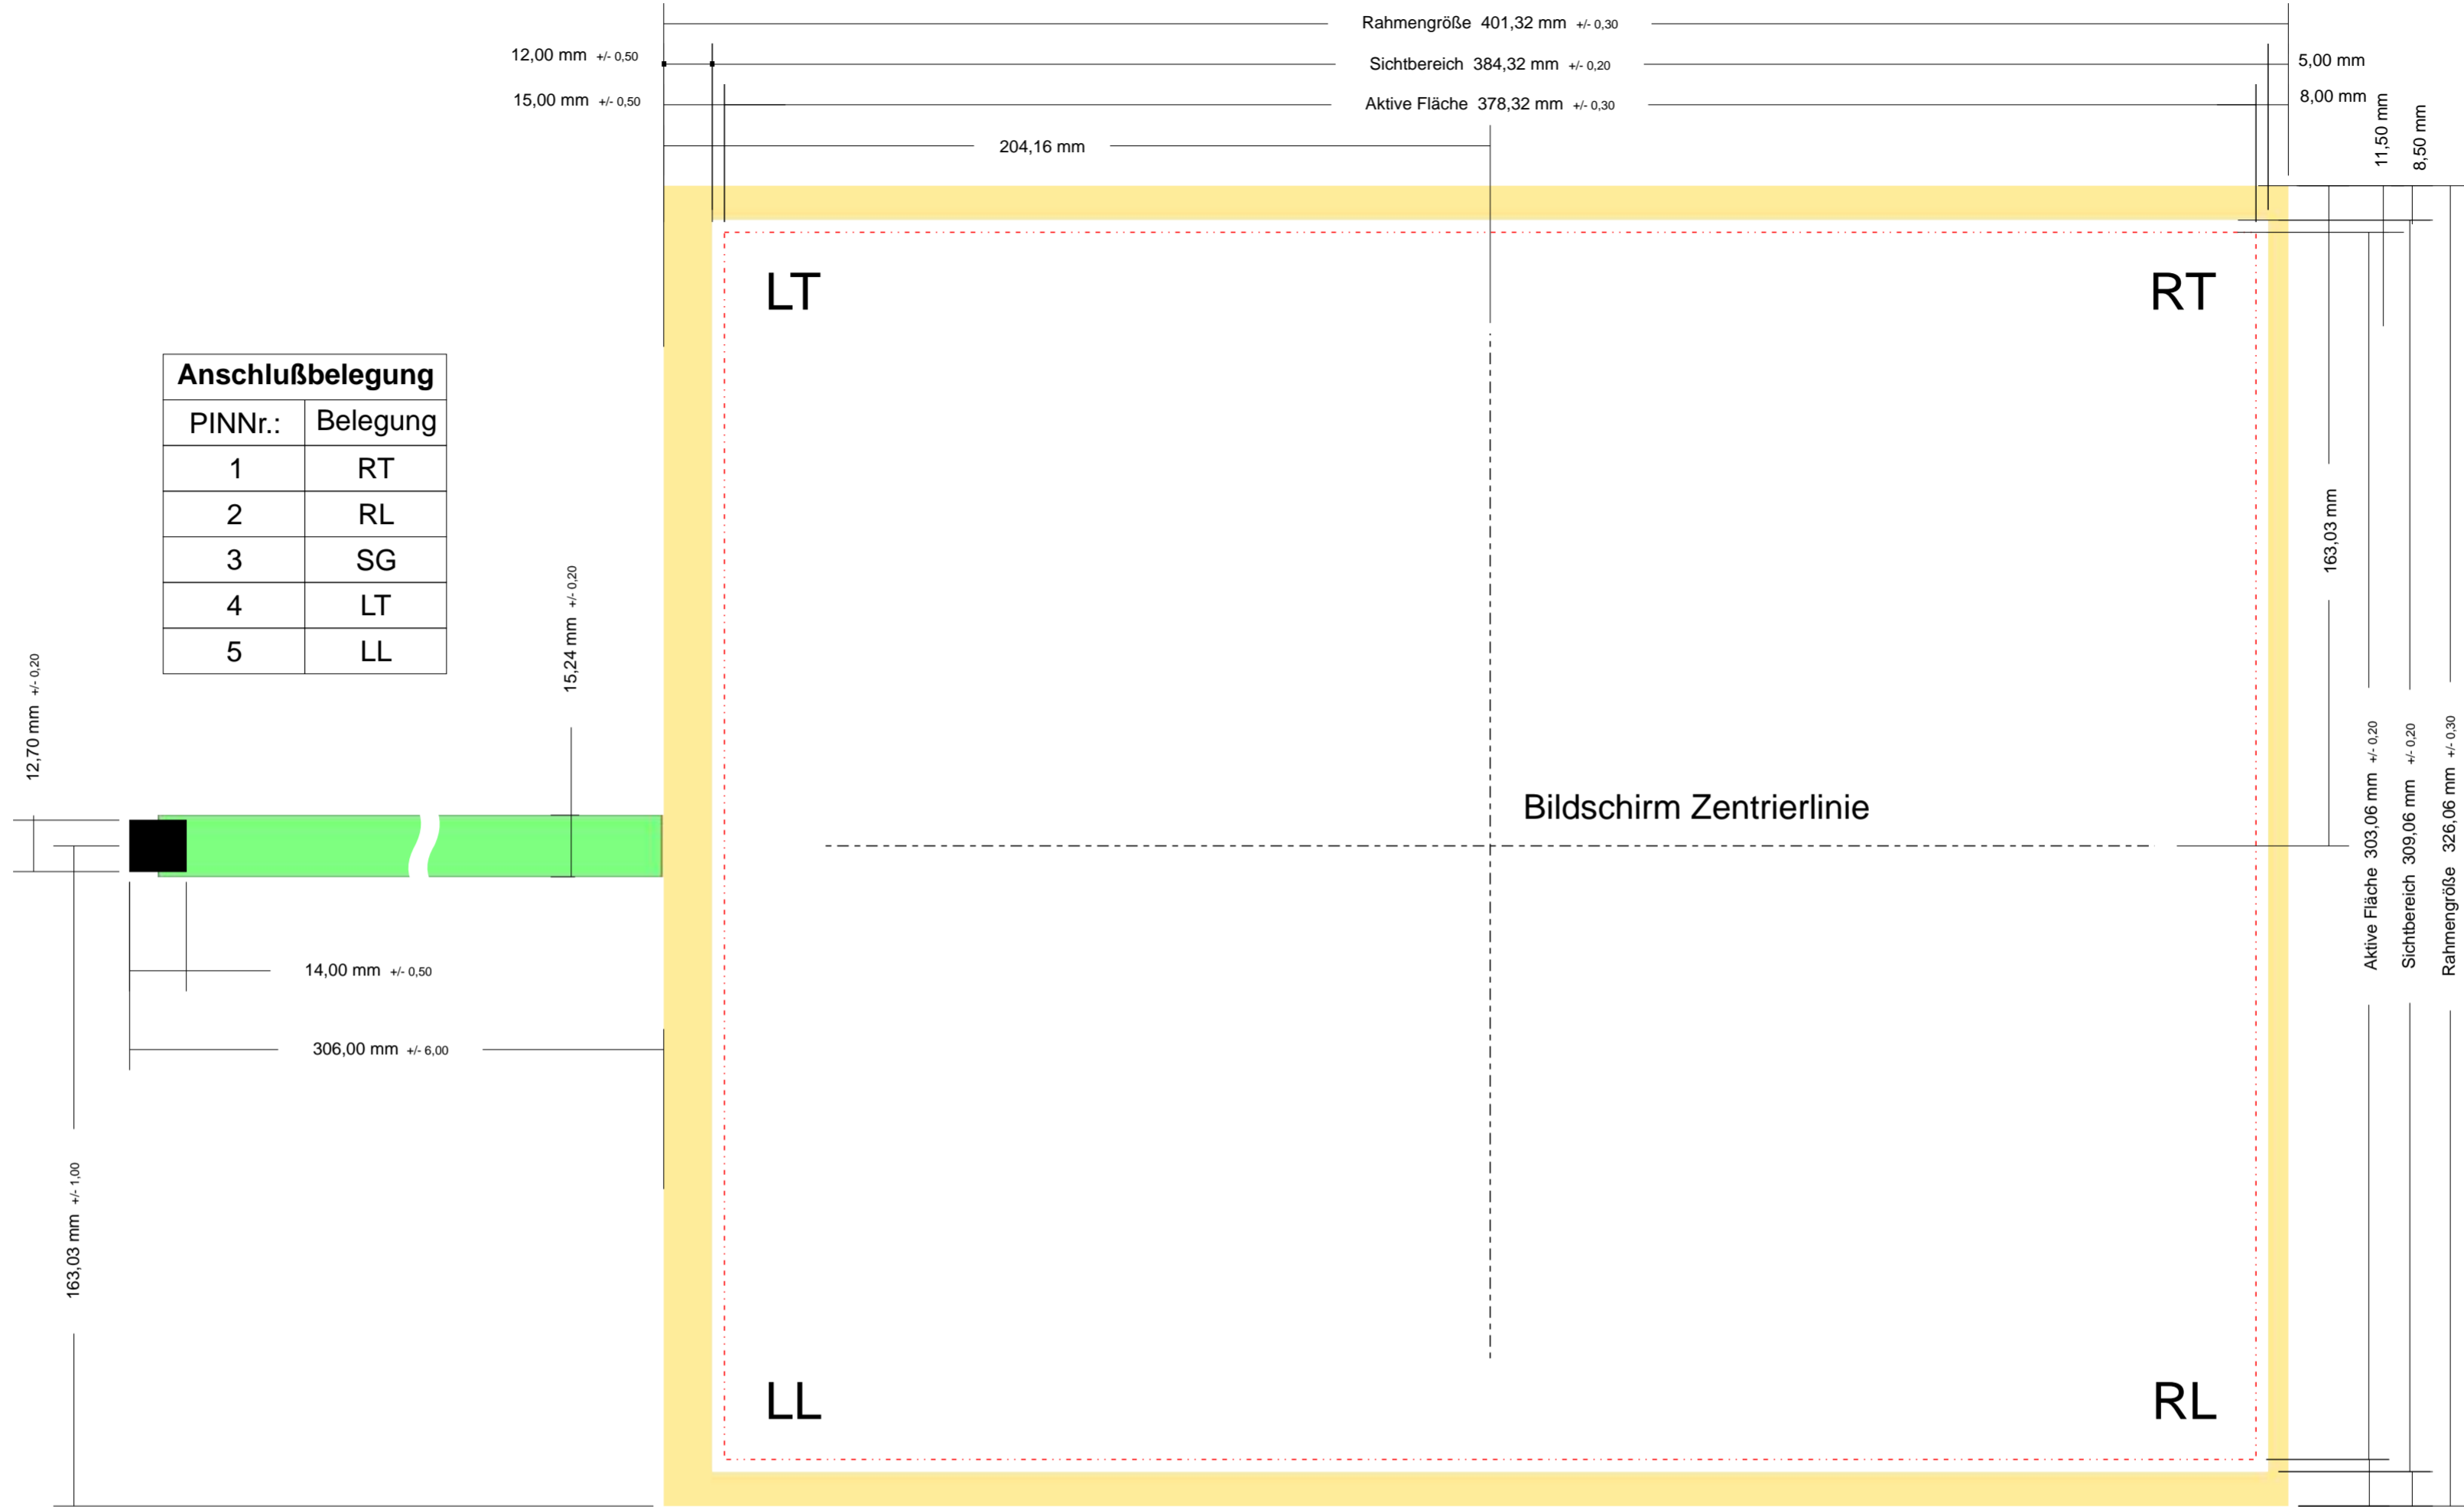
Rahmengröße 401,32 mm +/- 0,30
12,00 mm +/- 0,50
Sichtbereich 384,32 mm +/- 0,20
5,00 mm
15,00 mm +/- 0,50
Aktive Fläche 378,32 mm +/- 0,30
8,00 mm
11,50 mm
8,50 mm
204,16 mm

LT
RT

| Anschlußbelegung | |
|---|---|
| PINNr.: | Belegung |
| 1 | RT |
| 2 | RL |
| 3 | SG |
| 4 | LT |
| 5 | LL |

163,03 mm
15,24 mm +/- 0,20
12,70 mm +/- 0,20
Bildschirm Zentrierlinie
Aktive Fläche 303,06 mm +/- 0,20
Sichtbereich 309,06 mm +/- 0,20
Rahmengröße 326,06 mm +/- 0,30
14,00 mm +/- 0,50
306,00 mm +/- 6,00
163,03 mm +/- 1,00

LL
RL